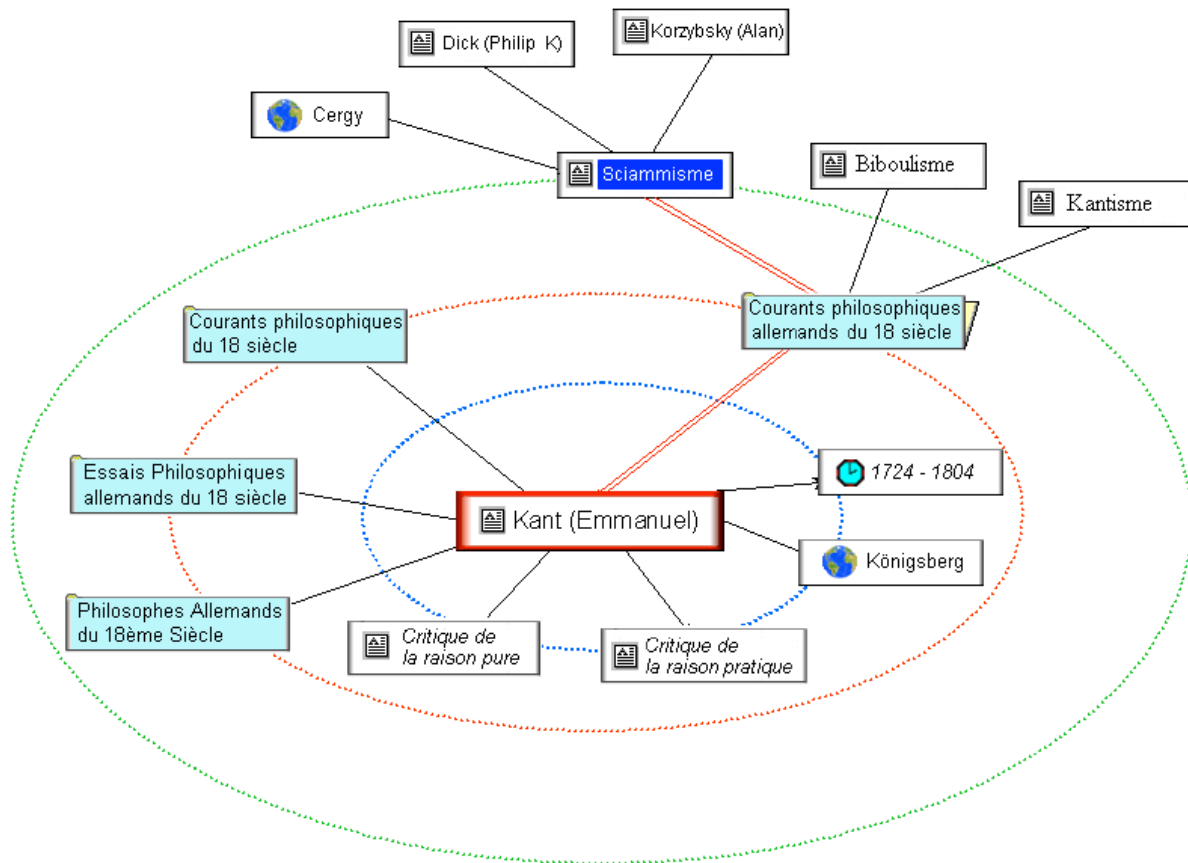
Dick (Philip K)

Korzybsky (Alan)

Cergy

Sciammisme

Biboulisme

Kantisme

Courants philosophiques du 18 siècle

Courants philosophiques allemands du 18 siècle

Essais Philosophiques allemands du 18 siècle

1724 - 1804

Kant (Emmanuel)

Königsberg

Philosophes Allemands du 18ème Siècle

Critique de la raison pure

Critique de la raison pratique